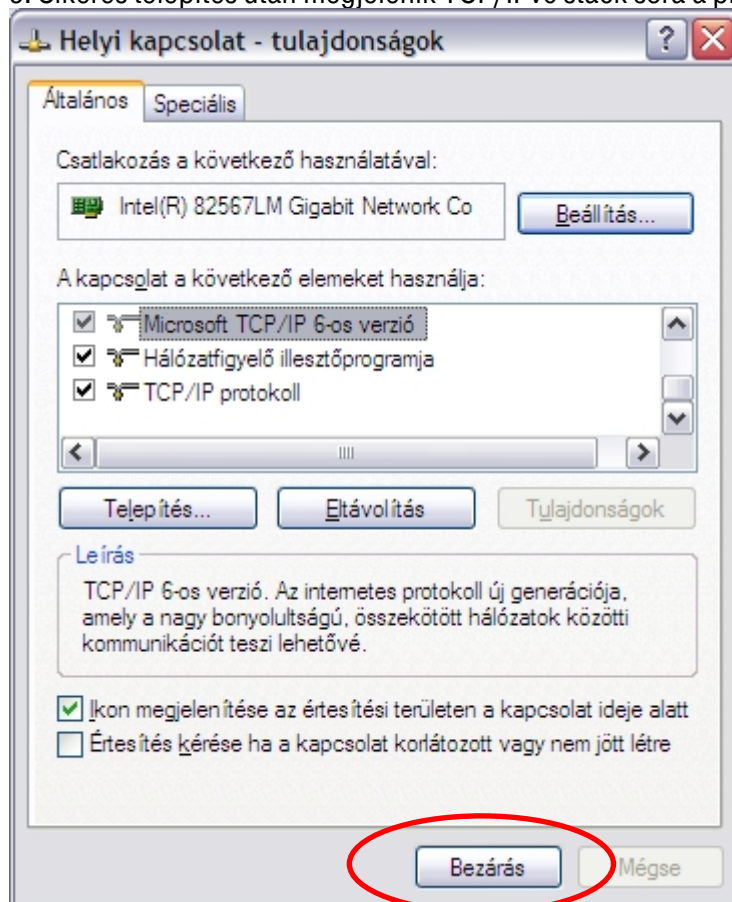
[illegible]

Helyi kapcsolat - tulajdonságok

Általános | Speciális

Csatlakozás a következő használatával:

Intel(R) 82567LM Gigabit Network Co

Beállítás...

A kapcsolat a következő elemeket használja:

Microsoft TCP/IP 6-os verzió
Hálózatfigyelő illesztőprogramja
TCP/IP protokoll

Telepítés...
Eltávolítás
Tulajdonságok

Leírás
TCP/IP 6-os verzió. Az internetes protokoll új generációja, amely a nagy bonyolultságú, összekötött hálózatok közötti kommunikációt teszi lehetővé.

Ikon megjelenítése az értesítési területen a kapcsolat ideje alatt
Értesítés kérése ha a kapcsolat korlátozott vagy nem jött létre

Bezárás
Mégse